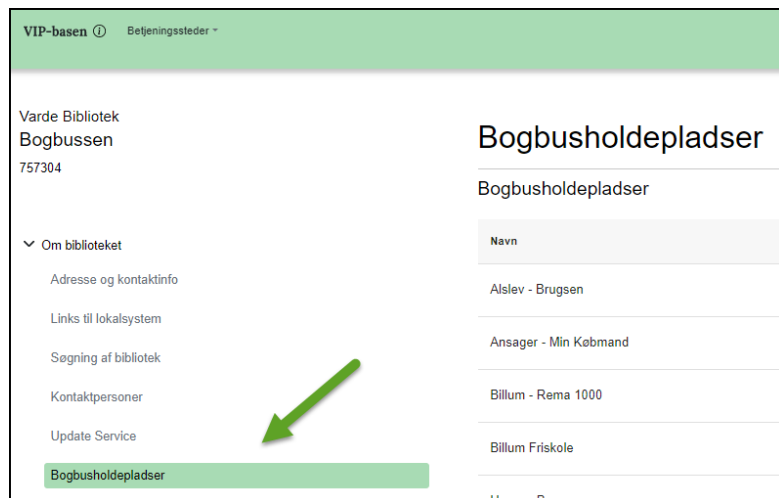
VIP-basen ⓘ Betjeningssteder ▾

Varde Bibliotek
Bogbussen
757304

Om biblioteket
Adresse og kontaktinfo
Links til lokalsystem
Søgning af bibliotek
Kontaktpersoner
Update Service
Bogbusholdepladser

Bogbusholdepladser

Bogbusholdepladser

| Navn |
|---|
| Alslev - Brugsen |
| Ansager - Min Købmand |
| Billum - Rema 1000 |
| Billum Friskole |
| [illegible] |